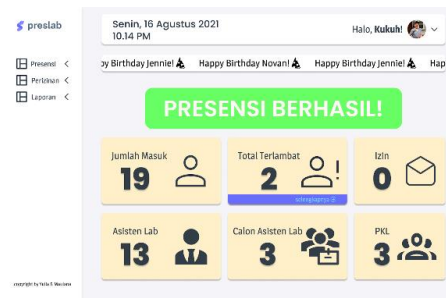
preslab

Presensi <
Perizinan <
Laporan <

copyright by Yolla S. Mandana

Senin, 16 Agustus 2021
10.14 PM

Halo, Kukuh!

y Birthday Jennie! Happy Birthday Novan! Happy Birthday Jennie! Hap

PRESENSI BERHASIL!

Jumlah Masuk
19

Total Terlambat
2
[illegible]

Izin
0

Asisten Lab
13

Calon Asisten Lab
3

PKL
3